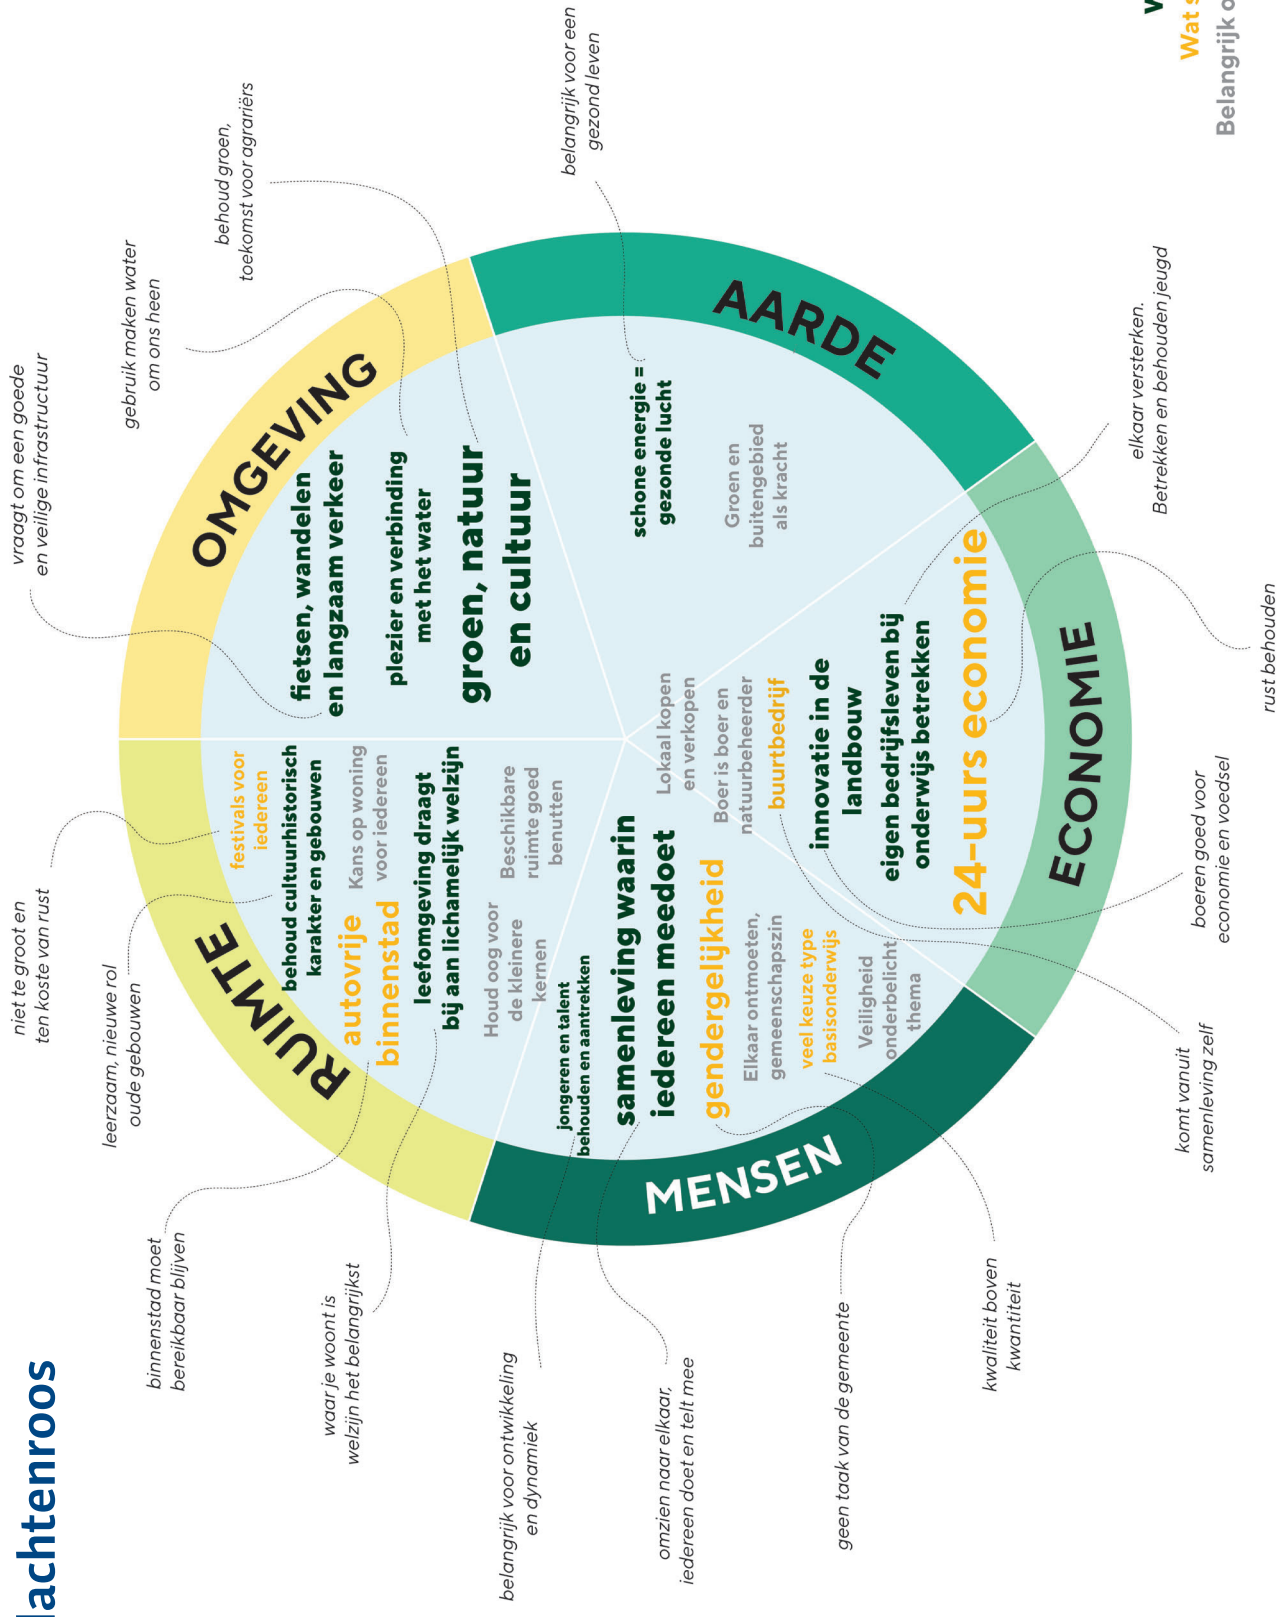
achtenroos

Wat s

Belangrijk o

AARDE

schone energie = gezonde lucht

Groen en buitengebied als kracht

ECONOMIE

24-uurs economie

eigen bedrijfsleven bij onderwijs betrekken

innovatie in de landbouw

buurtbedrijf

Boer is boer en natuurbeheerder

Lokaal kopen en verkopen

MENSEN

samenleving waarin iedereen meedoet

gendergelijkheid

Elkaar ontmoeten, gemeenschapszin

veel keuze type basisonderwijs

Veiligheid onderbelicht thema

jongeren en talent behouden en aantrekken

RUIMTE

festivals voor iedereen

behoud cultuurhistorisch karakter en gebouwen

Kans op woning voor iedereen

autovrije binnenstad

leefomgeving draagt bij aan lichamelijk welzijn

Beschikbare ruimte goed benutten

Houd oog voor de kleinere kernen

OMGEVING

fietsen, wandelen en langzaam verkeer

plezier en verbinding met het water

groen, natuur en cultuur

belangrijk voor een gezond leven

behoud groen, toekomst voor agrariërs

gebruik maken water om ons heen

vraagt om een goede en veilige infrastructuur

niet te groot en ten koste van rust

leerzaam, nieuwe rol oude gebouwen

binnenstad moet bereikbaar blijven

waar je woont is welzijn het belangrijkst

belangrijk voor ontwikkeling en dynamiek

omzien naar elkaar, iedereen doet en telt mee

geen taak van de gemeente

kwaliteit boven kwantiteit

komt vanuit samenleving zelf

boeren goed voor economie en voedsel

rust behouden

elkaar versterken. Betrekken en behouden jeugd